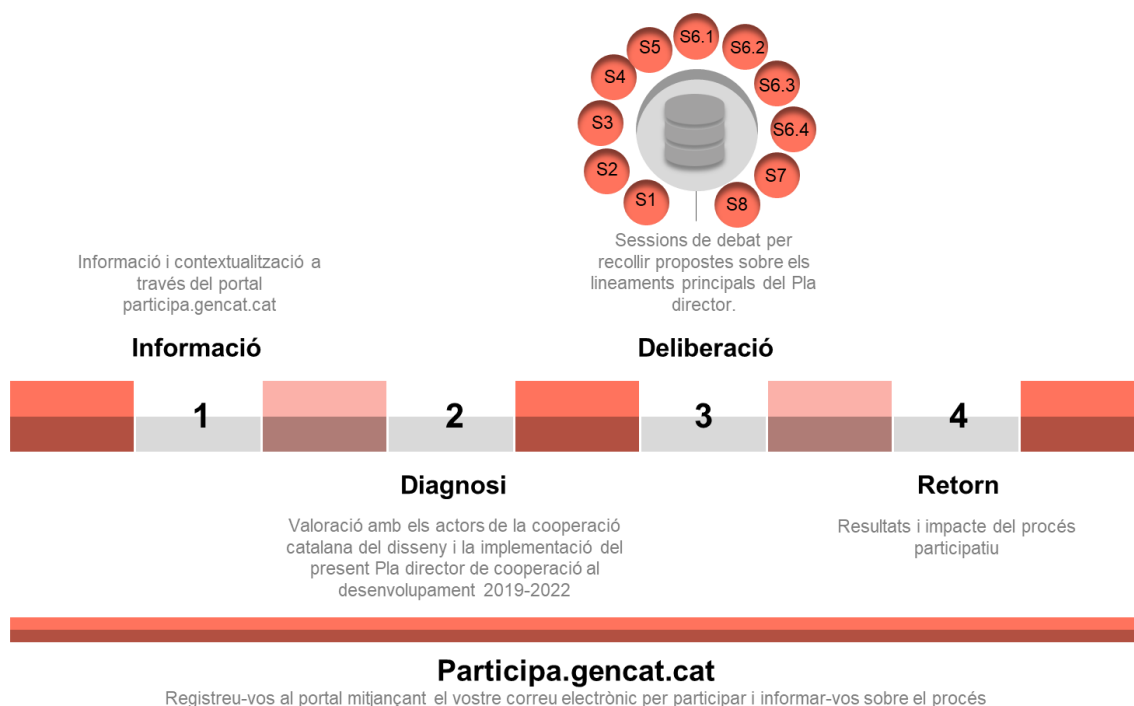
S6.1
S5
S6.2
S4
S6.3
S3
S6.4
S2
S7
S1
S8

Sessions de debat per recollir propostes sobre els lineaments principals del Pla director.

Informació i contextualització a través del portal participa.gencat.cat

Informació

Deliberació

1

2

3

4

Diagnosi

Retorn

Valoració amb els actors de la cooperació catalana del disseny i la implementació del present Pla director de cooperació al desenvolupament 2019-2022

Resultats i impacte del procés participatiu

Participa.gencat.cat

Registreu-vos al portal mitjançant el vostre correu electrònic per participar i informar-vos sobre el procés